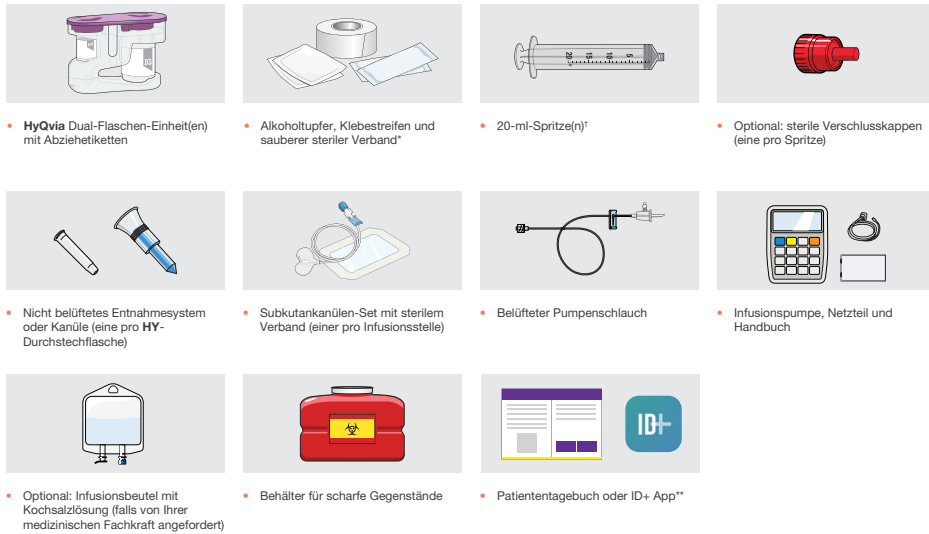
HY IG

• **HyQvia** Dual-Flaschen-Einheit(en) mit Abziehetiketten

• Alkoholtupfer, Klebestreifen und sauberer steriler Verband*

20 15 10 5

• 20-ml-Spritze(n)†

• Optional: sterile Verschlusskappen (eine pro Spritze)

• Nicht belüftetes Entnahmesystem oder Kanüle (eine pro **HY**-Durchstechflasche)

• Subkutankanülen-Set mit sterilem Verband (einer pro Infusionsstelle)

• Belüfteter Pumpenschlauch

• Infusionspumpe, Netzteil und Handbuch

• Optional: Infusionsbeutel mit Kochsalzlösung (falls von Ihrer medizinischen Fachkraft angefordert)

• Behälter für scharfe Gegenstände

ID+

• Patiententagebuch oder ID+ App**